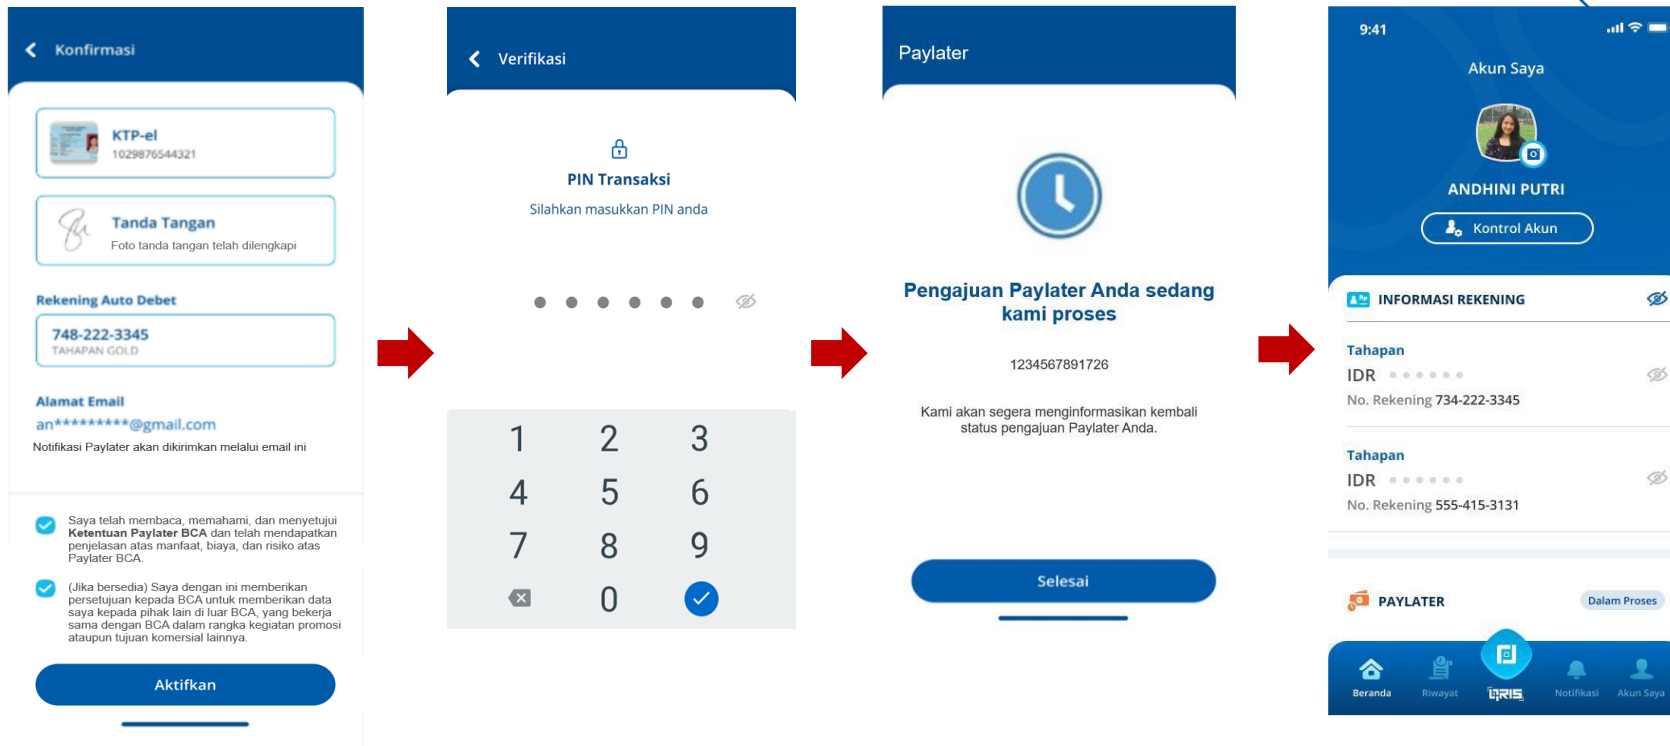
Konfirmasi

KTP-el
1029876544321

Tanda Tangan
Foto tanda tangan telah dilengkapi

Rekening Auto Debet

748-222-3345
TAHAPAN GOLD

Alamat Email
an*********@gmail.com
Notifikasi Paylater akan dikirimkan melalui email ini

Saya telah membaca, memahami, dan menyetujui Ketentuan Paylater BCA dan telah mendapatkan penjelasan atas manfaat, biaya, dan risiko atas Paylater BCA.

(Jika bersedia) Saya dengan ini memberikan persetujuan kepada BCA untuk memberikan data saya kepada pihak lain di luar BCA, yang bekerja sama dengan BCA dalam rangka kegiatan promosi ataupun tujuan komersial lainnya.

Aktifkan

Verifikasi

PIN Transaksi
Silahkan masukkan PIN anda

1 2 3
4 5 6
7 8 9
0

Paylater

Pengajuan Paylater Anda sedang kami proses

1234567891726

Kami akan segera menginformasikan kembali status pengajuan Paylater Anda.

Selesai

9:41
Akun Saya
ANDHINI PUTRI
Kontrol Akun

INFORMASI REKENING

Tahapan
IDR ••••••
No. Rekening 734-222-3345

Tahapan
IDR ••••••
No. Rekening 555-415-3131

PAYLATER
Dalam Proses

Beranda
Riwayat
QRIS
Notifikasi
Akun Saya